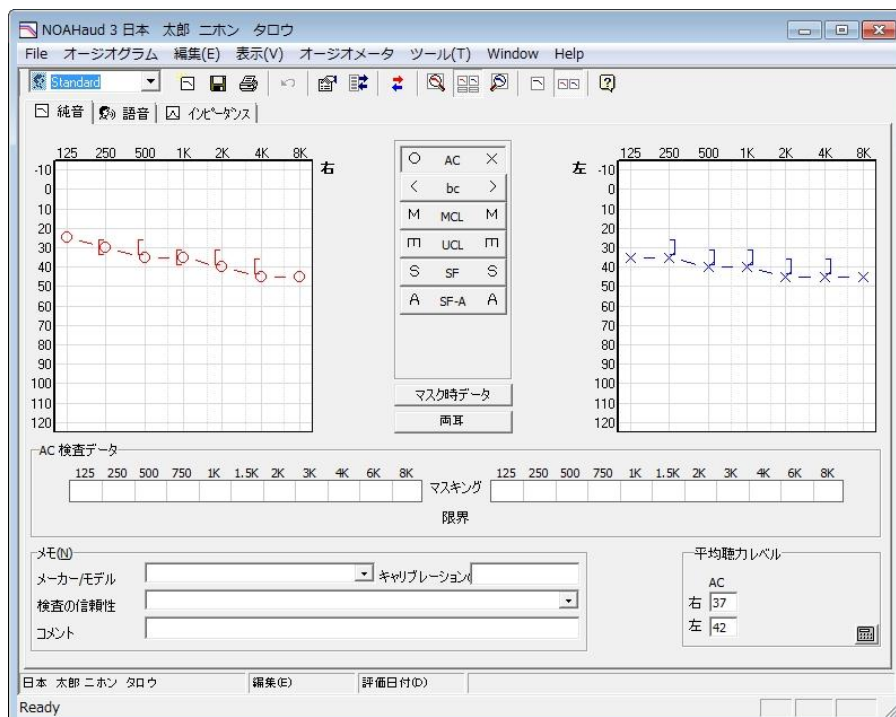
NOAHaud 3 日本 太郎 ニホン タロウ

File オージオグラム 編集(E) 表示(V) オージオメータ ツール(T) Window Help

Standard

純音 語音 インピーダンス

125 250 500 1K 2K 4K 8K 右

-10
0
10
20
30
40
50
60
70
80
90
100
110
120

| ○ | AC | × |
|---|---|---|
| < | bc | > |
| M | MCL | M |
| m | UCL | m |
| S | SF | S |
| A | SF-A | A |

マスク時データ

両耳

左 125 250 500 1K 2K 4K 8K

-10
0
10
20
30
40
50
60
70
80
90
100
110
120

AC 検査データ

125 250 500 750 1K 1.5K 2K 3K 4K 6K 8K マスキング 125 250 500 750 1K 1.5K 2K 3K 4K 6K 8K

限界

メモ(N)

メーカー/モデル キャリブレーション(

検査の信頼性

コメント

平均聴力レベル

AC

右 37

左 42

日本 太郎 ニホン タロウ 編集(E) 評価日付(D)

Ready